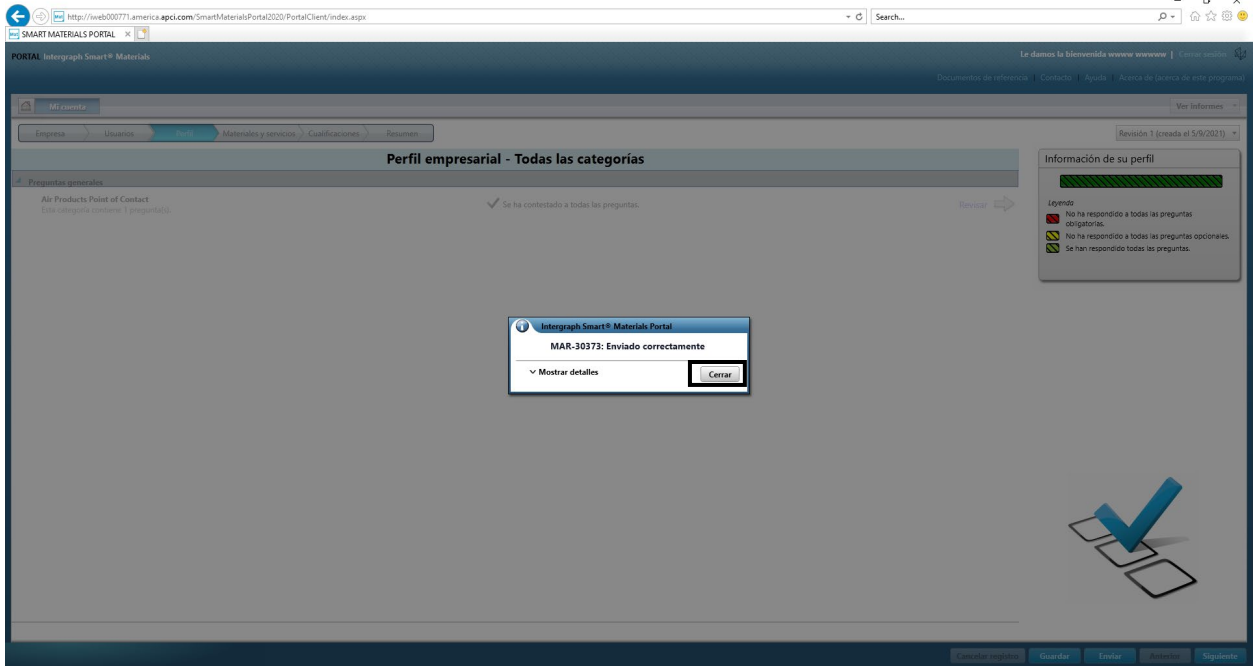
http://iweb000771.america.apci.com/SmartMaterialsPortal2020/PortalClient/index.aspx
Search...
SMART MATERIALS PORTAL

PORTAL Intergraph Smart® Materials
Le damos la bienvenida wwww wwwww | Cerrar sesión
Documentos de referencia | Contacto | Ayuda | Acerca de (acerca de este programa)

Mi cuenta
Ver informes

Empresa | Usuarios | Perfil | Materiales y servicios | Cualificaciones | Resumen

Revisión 1 (creada el 5/9/2021)

Perfil empresarial - Todas las categorías

Preguntas generales
Air Products Point of Contact
Esta categoría contiene 1 pregunta(s).
Se ha contestado a todas las preguntas.
Revisar

Información de su perfil
Leyenda
No ha respondido a todas las preguntas obligatorias.
No ha respondido a todas las preguntas opcionales.
Se han respondido todas las preguntas.

Intergraph Smart® Materials Portal
MAR-30373: Enviado correctamente
Mostrar detalles
Cerrar

Cancelar registro | Guardar | Enviar | Anterior | Siguiente